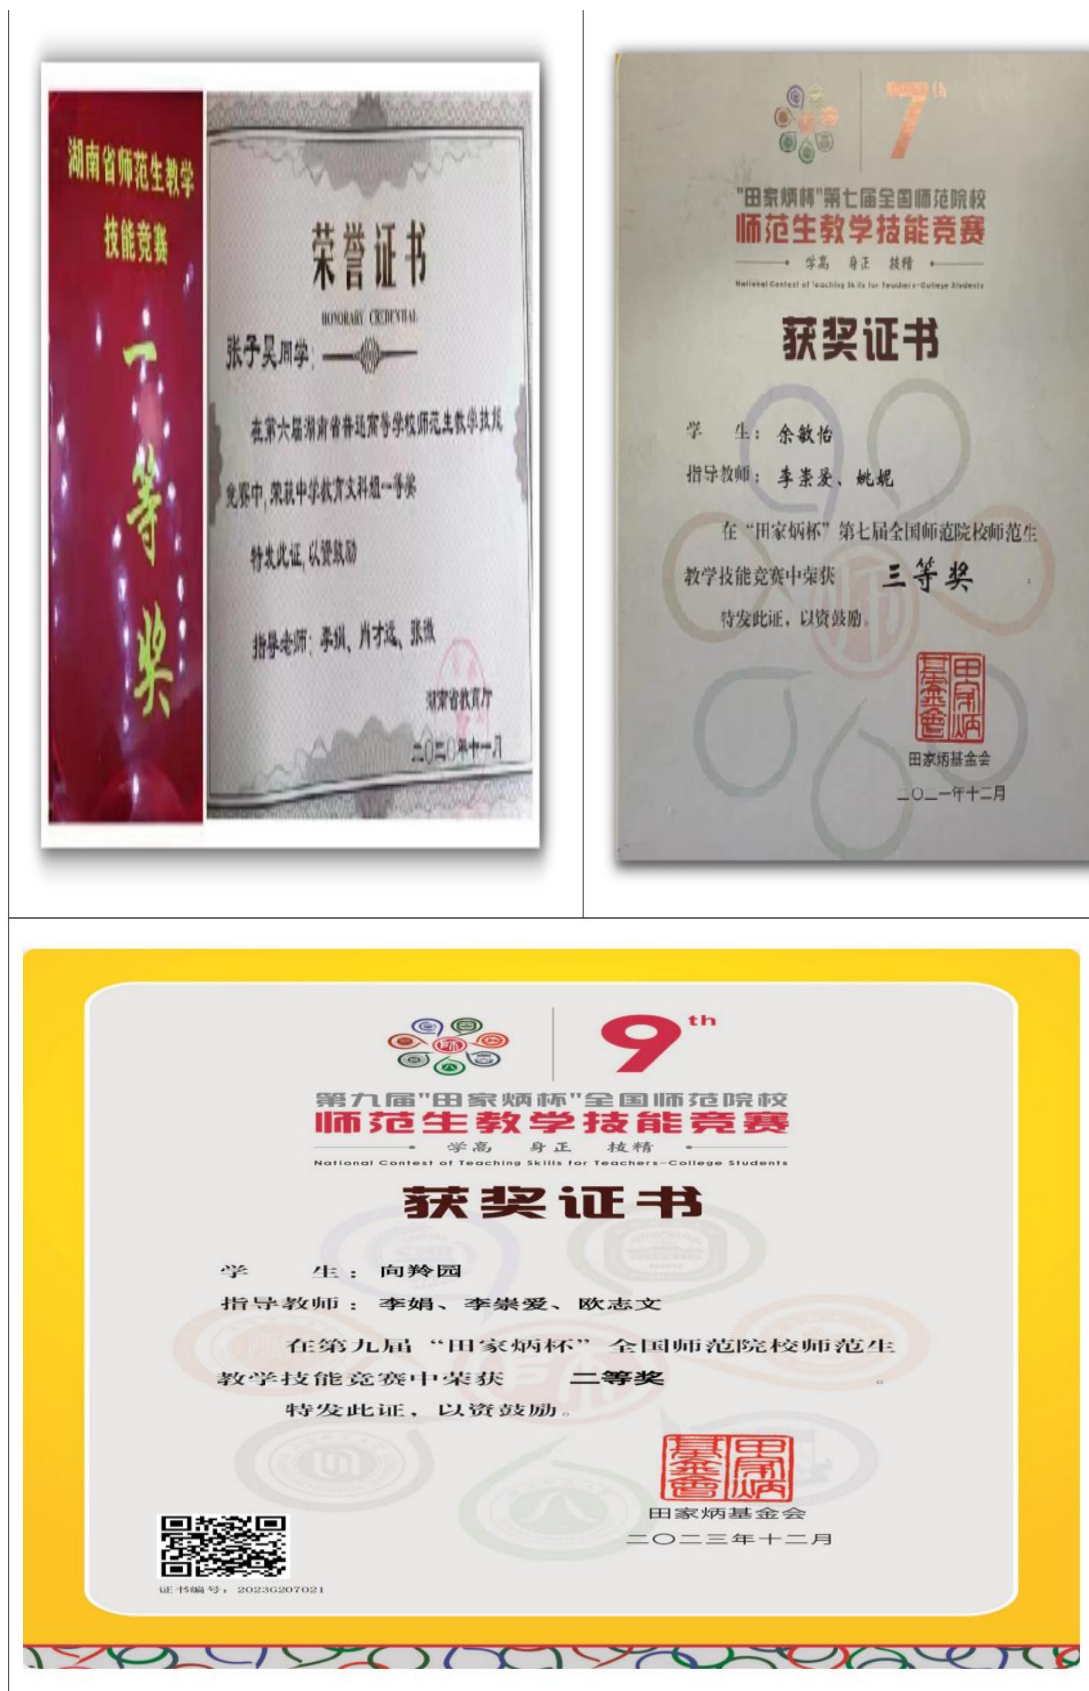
湖南省师范生教学技能竞赛

一等奖

荣誉证书
HONORARY CREDENTIAL

张予昊同学：

在第六届湖南省普通高等学校师范生教学技能竞赛中，荣获中学教育文科组一等奖

特发此证，以资鼓励

指导老师：李娟、肖才远、张微

湖南省教育厅
二〇二〇年十一月

7th

"田家炳杯"第七届全国师范院校
师范生教学技能竞赛
学高 身正 技精
National Contest of Teaching Skills for Teachers-College Students

获奖证书

学　　生：余敏怡
指导教师：李崇爱、姚妮

在"田家炳杯"第七届全国师范院校师范生教学技能竞赛中荣获　三等奖

特发此证，以资鼓励。

田家炳基金会
田家炳基金会
二〇二一年十二月

9th

第九届"田家炳杯"全国师范院校
师范生教学技能竞赛
学高 身正 技精
National Contest of Teaching Skills for Teachers-College Students

获奖证书

学　　生：向羚园
指导教师：李娟、李崇爱、欧志文

在第九届"田家炳杯"全国师范院校师范生教学技能竞赛中荣获　二等奖。

特发此证，以资鼓励。

田家炳基金会
田家炳基金会
二〇二三年十二月

证书编号：2023G207021